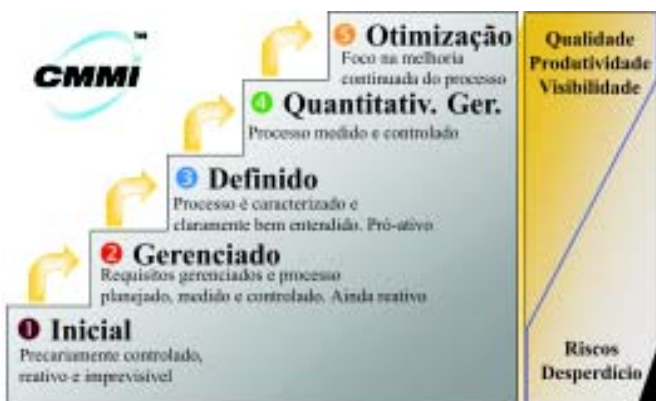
CMMI™

5 Otimização
Foco na melhoria continuada do processo

4 Quantitativ. Ger.
Processo medido e controlado

3 Definido
Processo é caracterizado e claramente bem entendido. Pró-ativo

2 Gerenciado
Requisitos gerenciados e processo planejado, medido e controlado. Ainda reativo

1 Inicial
Precariamente controlado, reativo e imprevisível

Qualidade
Produtividade
Visibilidade

Riscos
Desperdício